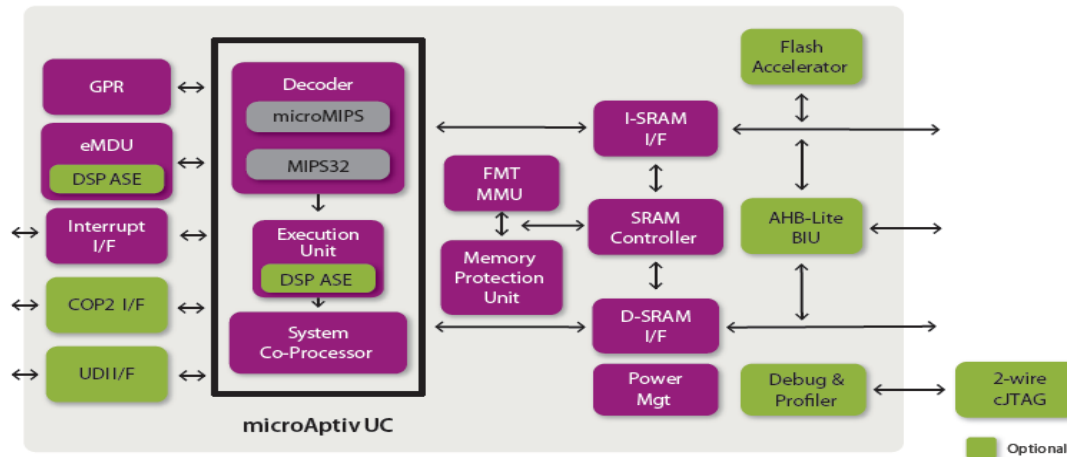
GPR

eMDU

DSP ASE

Interrupt I/F

COP2 I/F

UDI I/F

Decoder

microMIPS

MIPS32

Execution Unit

DSP ASE

System Co-Processor

microAptiv UC

FMT MMU

Memory Protection Unit

I-SRAM I/F

SRAM Controller

D-SRAM I/F

Power Mgt

Flash Accelerator

AHB-Lite BIU

Debug & Profiler

2-wire cJTAG

Optional